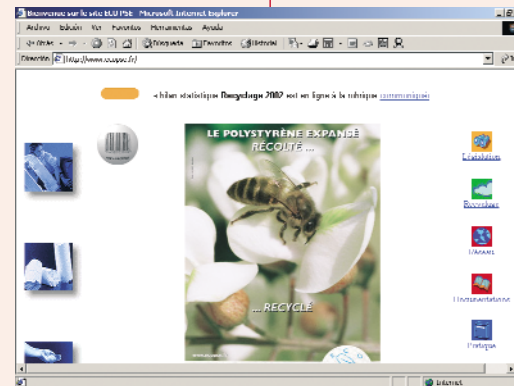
Bienvenue sur le site ECO PSE - Microsoft Internet Explorer

Archivo Edición Ver Favoritos Herramientas Ayuda

Atrás Búsqueda Favoritos Historial

Dirección http://www.ecopse.fr/

« bilan statistique Recyclage 2002 est en ligne à la rubrique communiqués

LE POLYSTYRÈNE EXPANSÉ

RÉCOLTE...

... RECYCLÉ

L'Association

Recyclage

L'Annuaire

Documentation

Pratique

Internet